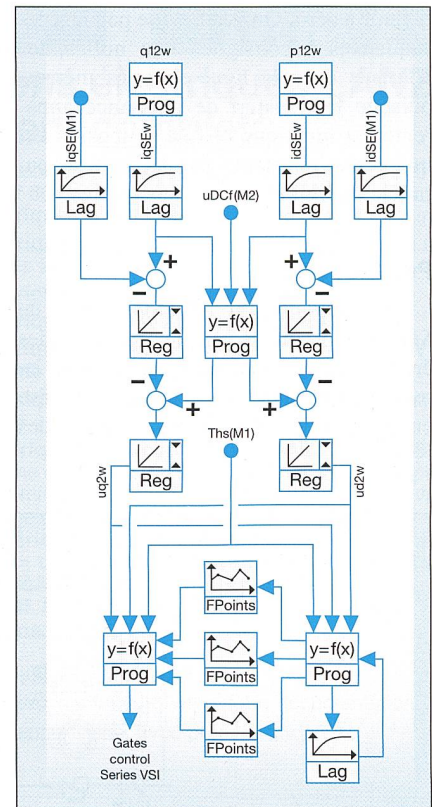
q12w

p12w

y=f(x)
Prog

y=f(x)
Prog

iqSE(M1)

iqSEw

idSEw

idSE(M1)

uDCf(M2)

Lag

Lag

Lag

Lag

+

+

−

−

Reg

y=f(x)
Prog

Reg

−

−

+

+

Ths(M1)

uq2w

Reg

Reg

ud2w

FPoints

y=f(x)
Prog

FPoints

y=f(x)
Prog

FPoints

Gates
control
Series VSI

Lag